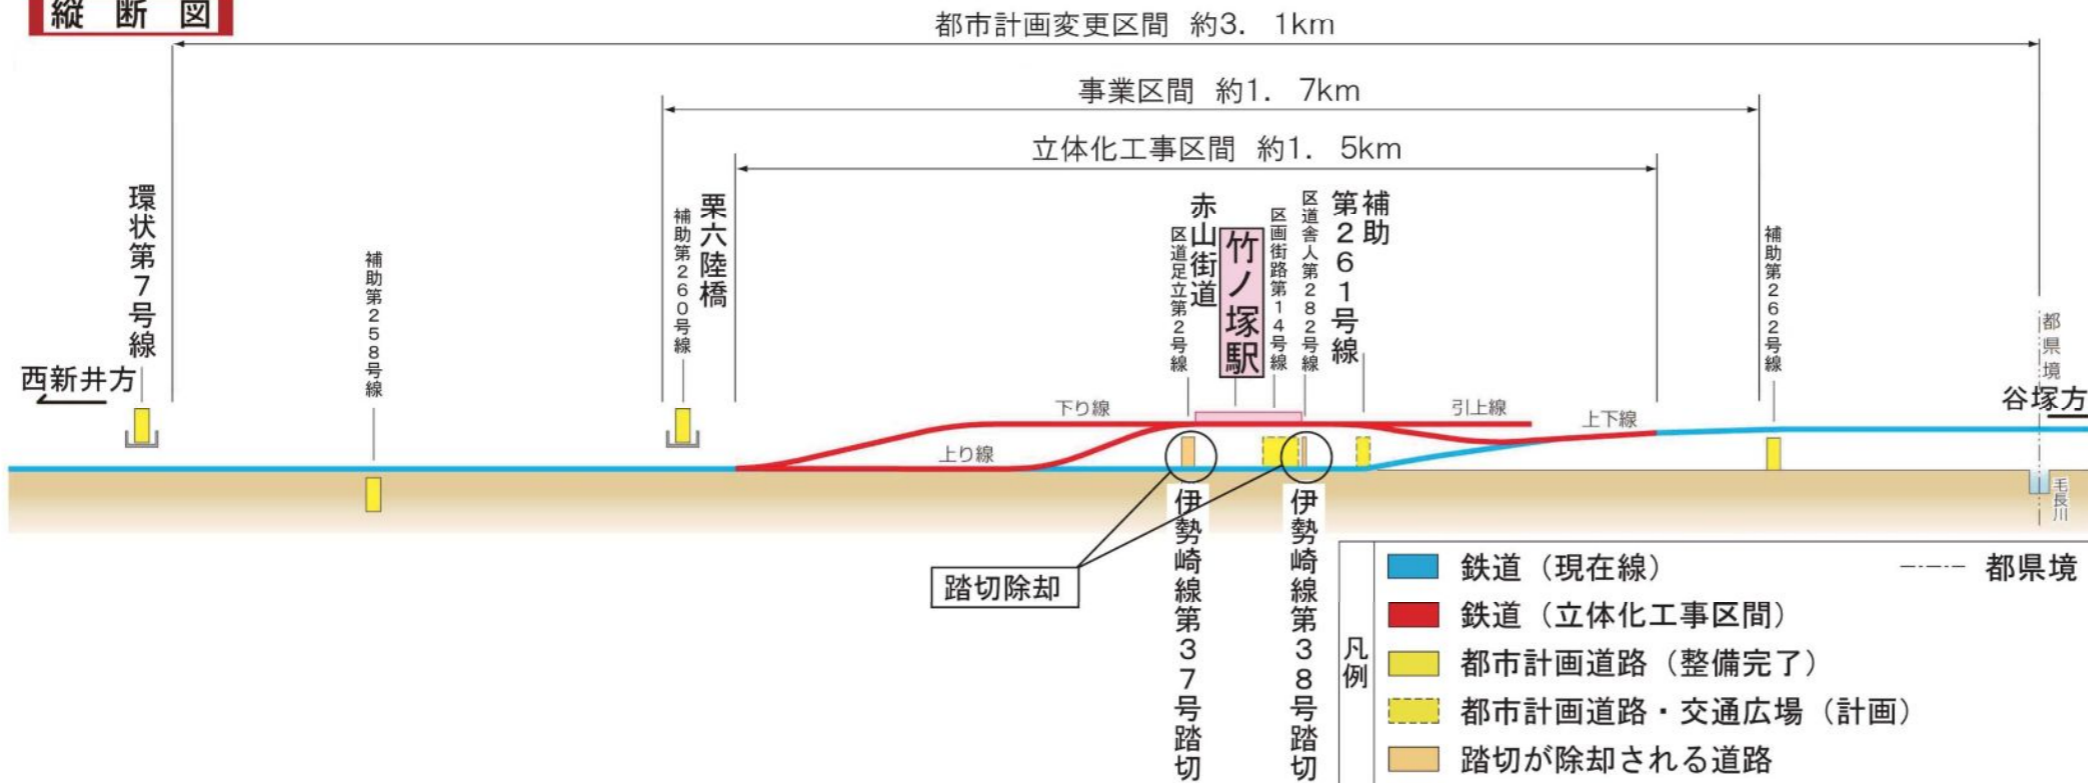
縦断図

都市計画変更区間 約3.1km

事業区間 約1.7km

立体化工事区間 約1.5km

環状第7号線

補助第258号線

補助第260号線

栗六陸橋

区道足立第2号線

赤山街道

竹ノ塚駅

区画街路第14号線

区道舎人第282号線

補助第261号線

補助第262号線

都県境

西新井方

谷塚方

下り線

上り線

引上線

上下線

毛長川

伊勢崎線第37号踏切

伊勢崎線第38号踏切

踏切除却

凡例

鉄道（現在線）

鉄道（立体化工事区間）

都市計画道路（整備完了）

都市計画道路・交通広場（計画）

踏切が除却される道路

都県境